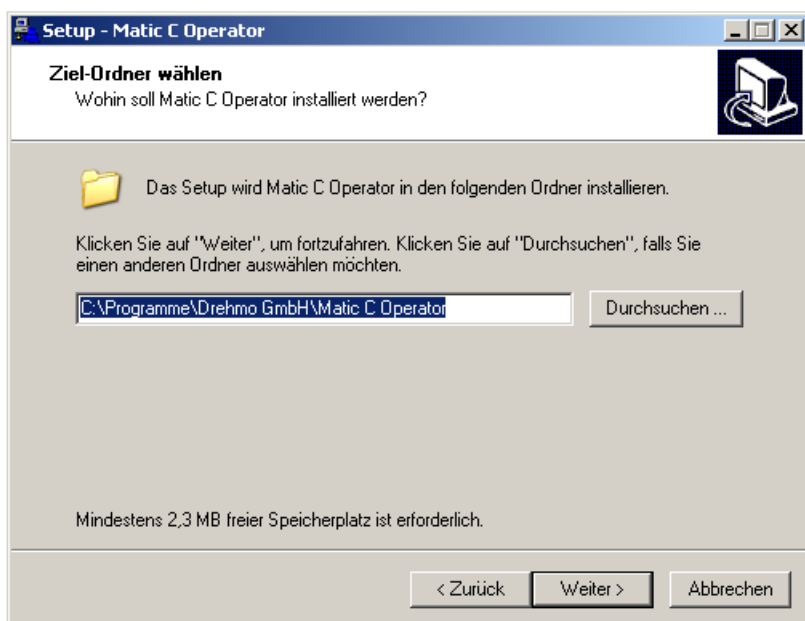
Setup - Matic C Operator

Ziel-Ordner wählen
Wohin soll Matic C Operator installiert werden?

Das Setup wird Matic C Operator in den folgenden Ordner installieren.

Klicken Sie auf "Weiter", um fortzufahren. Klicken Sie auf "Durchsuchen", falls Sie einen anderen Ordner auswählen möchten.

C:\Programme\Drehmo GmbH\Matic C Operator

Durchsuchen ...

Mindestens 2,3 MB freier Speicherplatz ist erforderlich.

< Zurück

Weiter >

Abbrechen